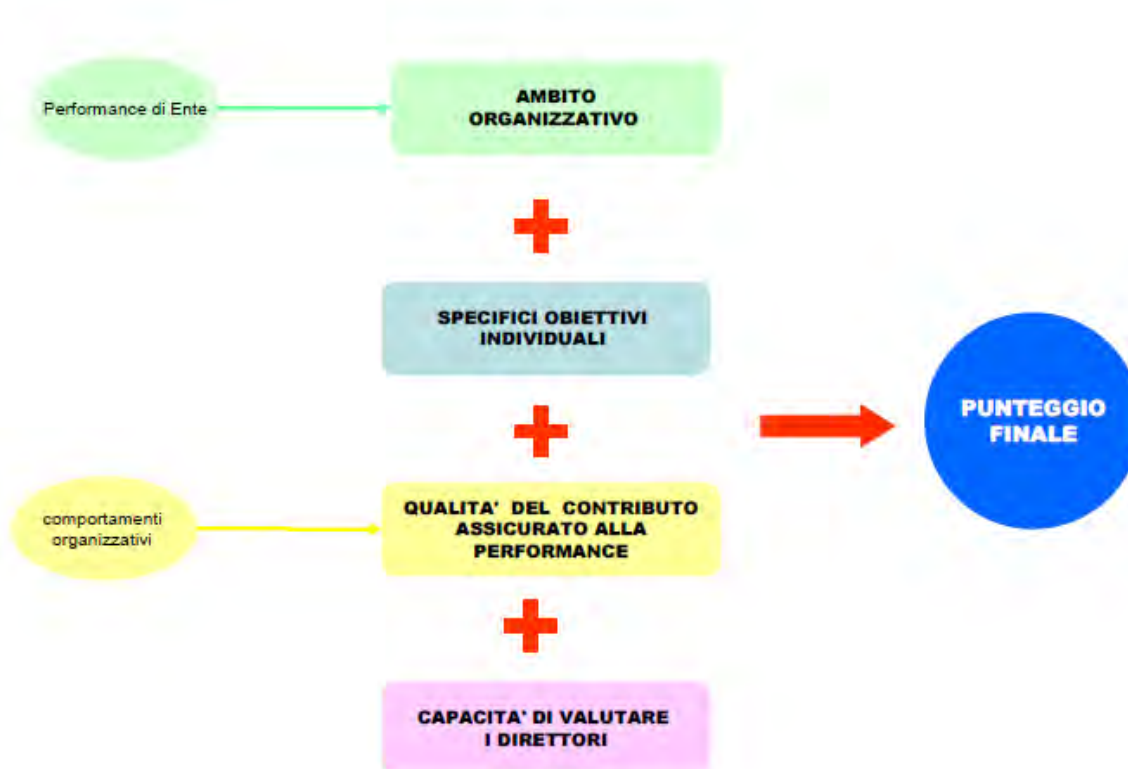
Performance di Ente

AMBITO ORGANIZZATIVO

SPECIFICI OBIETTIVI INDIVIDUALI

PUNTEGGIO FINALE

comportamenti organizzativi

QUALITA' DEL CONTRIBUTO ASSICURATO ALLA PERFORMANCE

CAPACITA' DI VALUTARE I DIRETTORI